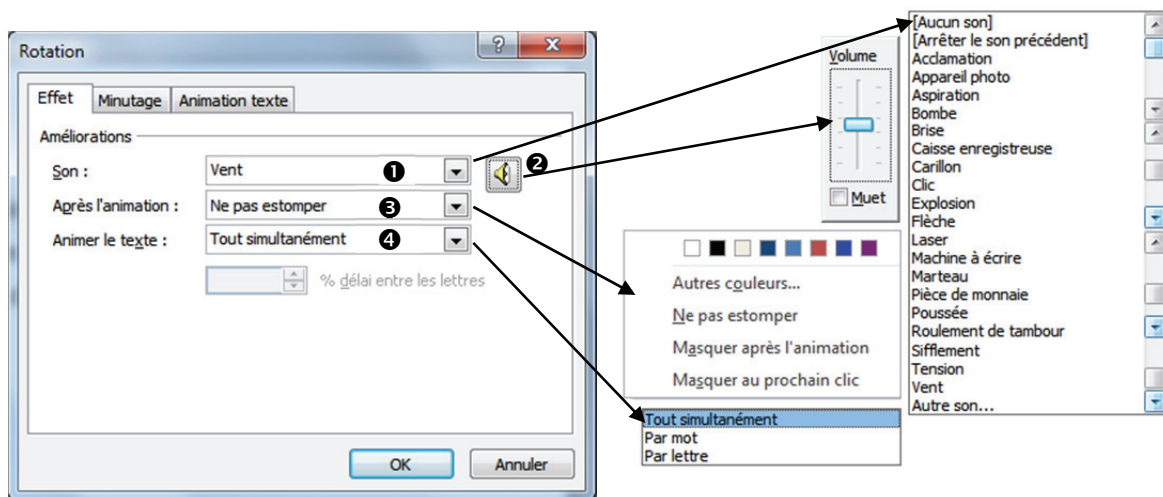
Rotation

Effet | Minutage | Animation texte

Améliorations

Son : Vent ❶

❷

Après l'animation : Ne pas estomper ❸

Animer le texte : Tout simultanément ❹

% délai entre les lettres

OK

Annuler

Volume

Muet

[Aucun son]
[Arrêter le son précédent]
Acclamation
Appareil photo
Aspiration
Bombe
Brise
Caisse enregistreuse
Carillon
Clic
Explosion
Flèche
Laser
Machine à écrire
Marteau
Pièce de monnaie
Poussée
Roulement de tambour
Sifflement
Tension
Vent
Autre son...

Autres couleurs...
Ne pas estomper
Masquer après l'animation
Masquer au prochain clic

Tout simultanément
Par mot
Par lettre